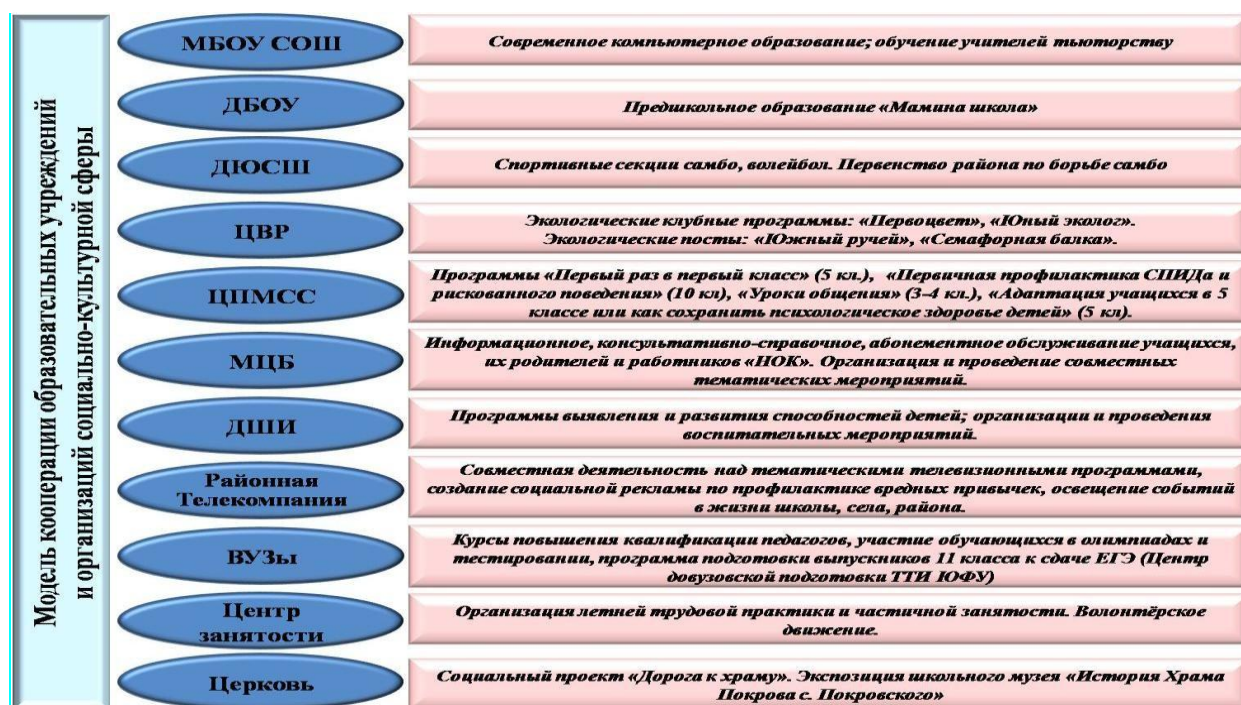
Модель кооперации образовательных учреждений и организаций социально-культурной сферы

МБОУ СОШ
Современное компьютерное образование; обучение учителей тьюторству

ДБОУ
Предшкольное образование «Мамина школа»

ДЮСШ
Спортивные секции самбо, волейбол. Первенство района по борьбе самбо

ЦВР
Экологические клубные программы: «Первоцвет», «Юный эколог». Экологические посты: «Южный ручей», «Семафорная балка».

ЦПМСС
Программы «Первый раз в первый класс» (5 кл.), «Первичная профилактика СПИДа и рискованного поведения» (10 кл), «Уроки общения» (3-4 кл.), «Адаптация учащихся в 5 классе или как сохранить психологическое здоровье детей» (5 кл).

МЦБ
Информационное, консультативно-справочное, абонементное обслуживание учащихся, их родителей и работников «НОК». Организация и проведение совместных тематических мероприятий.

ДШИ
Программы выявления и развития способностей детей; организации и проведения воспитательных мероприятий.

Районная Телекомпания
Совместная деятельность над тематическими телевизионными программами, создание социальной рекламы по профилактике вредных привычек, освещение событий в жизни школы, села, района.

ВУЗы
Курсы повышения квалификации педагогов, участие обучающихся в олимпиадах и тестировании, программа подготовки выпускников 11 класса к сдаче ЕГЭ (Центр довузовской подготовки ТТИ ЮФУ)

Центр занятости
Организация летней трудовой практики и частичной занятости. Волонтёрское движение.

Церковь
Социальный проект «Дорога к храму». Экспозиция школьного музея «История Храма Покрова с. Покровского»